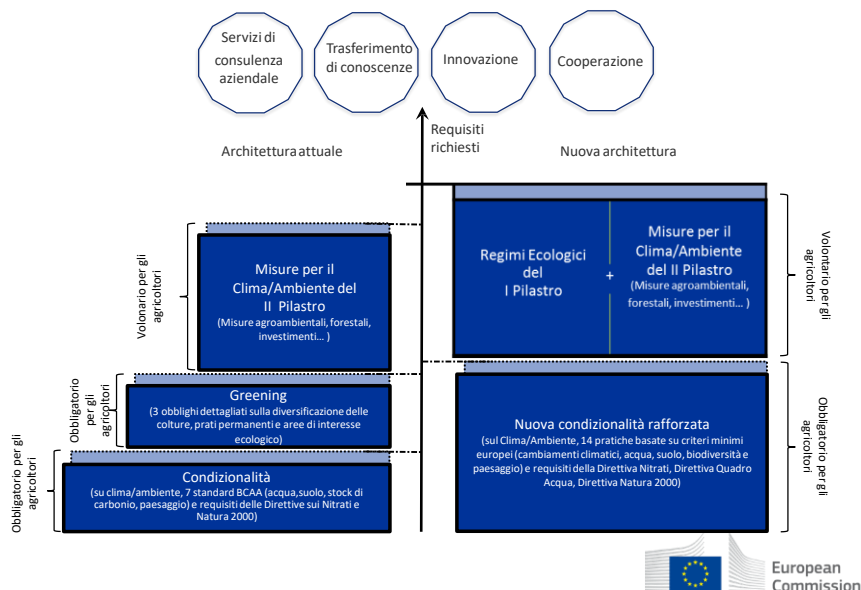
Servizi di consulenza aziendale

Trasferimento di conoscenze

Innovazione

Cooperazione

Requisiti richiesti

Architettura attuale

Nuova architettura

Volonario per gli agricoltori

Misure per il Clima/Ambiente del II Pilastro
(Misure agroambientali, forestali, investimenti… )

Obbligatorio per gli agricoltori

Greening
(3 obblighi dettagliati sulla diversificazione delle colture, prati permanenti e aree di interesse ecologico)

Obbligatorio per gli agricoltori

Condizionalità
(su clima/ambiente, 7 standard BCAA (acqua,suolo, stock di carbonio, paesaggio) e requisiti delle Direttive sui Nitrati e Natura 2000)

Regimi Ecologici del I Pilastro

+

Misure per il Clima/Ambiente del II Pilastro
(Misure agroambientali, forestali, investimenti… )

Volontario per gli agricoltori

Nuova condizionalità rafforzata
(sul Clima/Ambiente, 14 pratiche basate su criteri minimi europei (cambiamenti climatici, acqua, suolo, biodiversità e paesaggio) e requisiti della Direttiva Nitrati, Direttiva Quadro Acqua, Direttiva Natura 2000)

Obbligatorio per gli agricoltori

European Commission